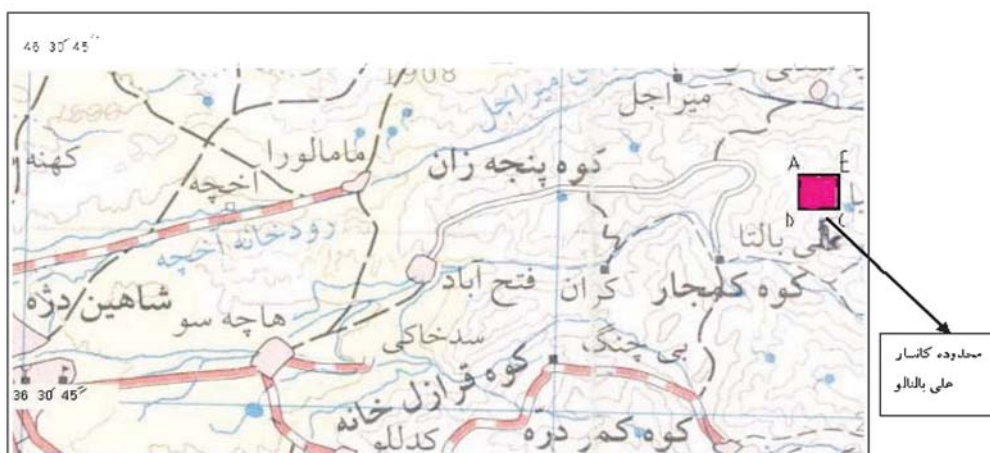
46 30 45

1908

1890

میراجل

ميراجل

کهنه

ماماالورا

کوه پنجه زان

اخچه

A E

D C

علی بالتا

رودخانه اخچه

فتح آباد

کران

کوه کمجار

شاهین دژه

هاچه سو

سدخاکی

بی چنگ

36 30 45

کوه قزل خانه

کوه کمر دره

کدللو

محدوده كانسار علي بالتالو